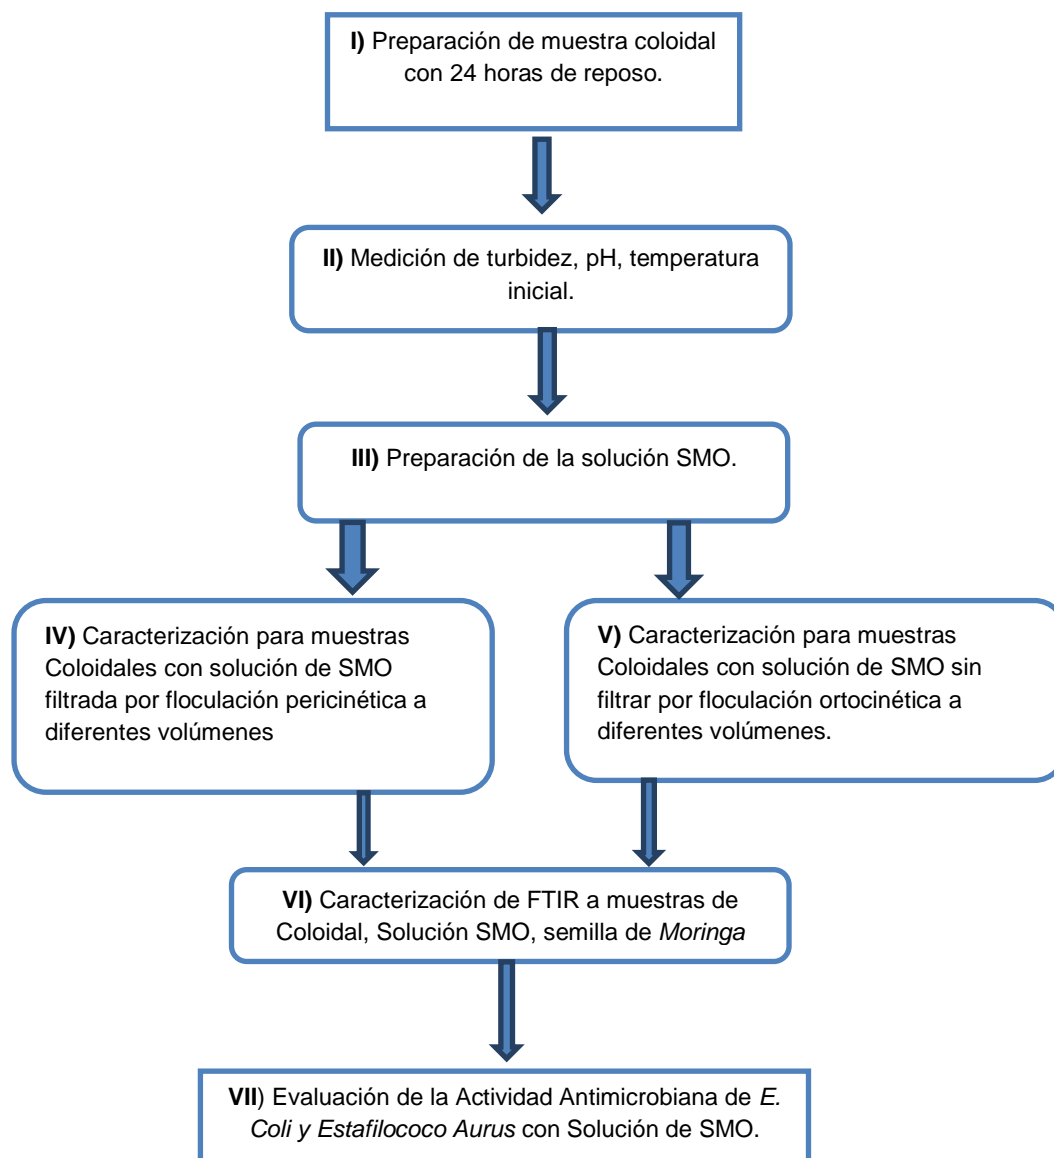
I) Preparación de muestra coloidal con 24 horas de reposo.

II) Medición de turbidez, pH, temperatura inicial.

III) Preparación de la solución SMO.

IV) Caracterización para muestras Coloidales con solución de SMO filtrada por floculación pericinética a diferentes volúmenes

V) Caracterización para muestras Coloidales con solución de SMO sin filtrar por floculación ortocinética a diferentes volúmenes.

VI) Caracterización de FTIR a muestras de Coloidal, Solución SMO, semilla de Moringa

VII) Evaluación de la Actividad Antimicrobiana de E. Coli y Estafilococo Aurus con Solución de SMO.